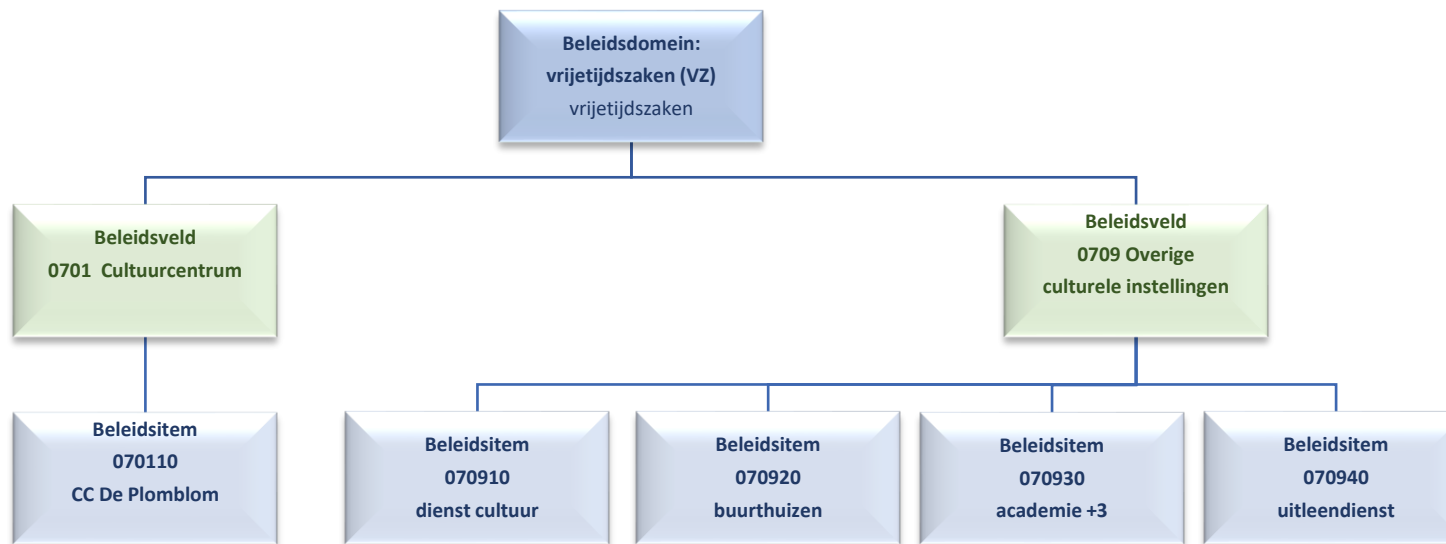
Beleidsdomein:
vrijetijdszaken (VZ)
vrijetijdszaken

Beleidsveld
0701 Cultuurcentrum

Beleidsveld
0709 Overige culturele instellingen

Beleidsitem
070110
CC De Plomblom

Beleidsitem
070910
dienst cultuur

Beleidsitem
070920
buurthuizen

Beleidsitem
070930
academie +3

Beleidsitem
070940
uitleendienst